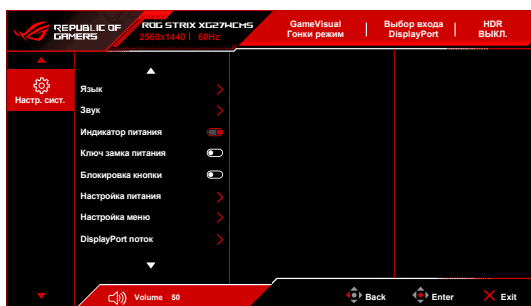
REPUBLIC OF GAMERS

ROG STRIX XG27ACMS
2560x1440 | 60Hz

GameVisual
Гонки режим

Выбор входа
DisplayPort

HDR
ВЫКЛ.

Настр. сист.

Язык
Звук
Индикатор питания
Ключ замка питания
Блокировка кнопки
Настройка питания
Настройка меню
DisplayPort поток

Volume 50

Back

Enter

Exit